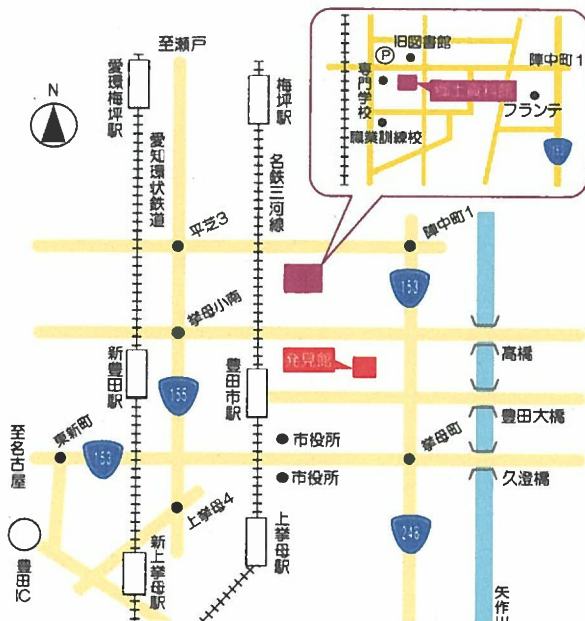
至瀬戸

N

愛環梅坪駅

愛知環状鉄道

梅坪駅

名鉄三河線

旧図書館

専門学校

職業訓練校

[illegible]

フランテ

陣中町1

153

平芝3

陣中町1

153

挙母小南

新豊田駅

155

豊田市駅

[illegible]

高橋

豊田大橋

東新町

至名古屋

153

市役所

市役所

挙母町

久澄橋

上挙母4

新上挙母駅

上挙母駅

248

豊田IC

矢作川